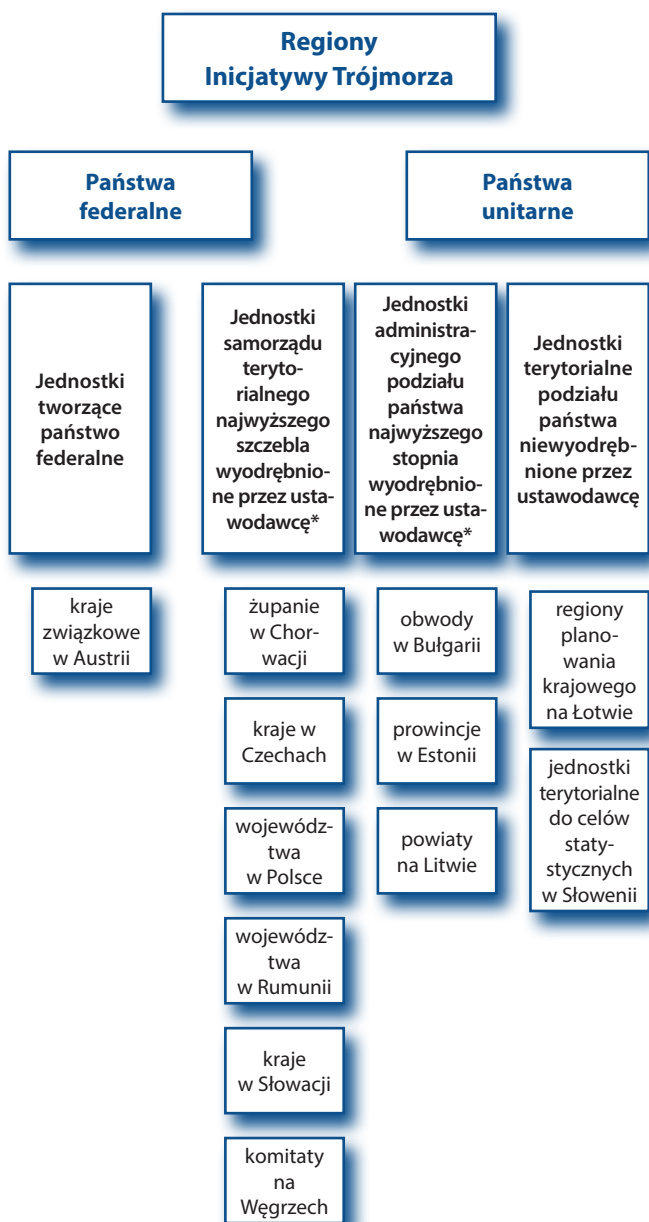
Regiony Inicjatywy Trójmorza

Państwa federalne

Państwa unitarne

Jednostki tworzące państwo federalne

Jednostki samorządu terytorialnego najwyższego szczebla wyodrębnione przez ustawodawcę*

Jednostki administracyjnego podziału państwa najwyższego stopnia wyodrębnione przez ustawodawcę*

Jednostki terytorialne podziału państwa niewyodrębnione przez ustawodawcę

kraje związkowe w Austrii

żupanie w Chorwacji

kraje w Czechach

województwa w Polsce

województwa w Rumunii

kraje w Słowacji

komitaty na Węgrzech

obwody w Bułgarii

prowincje w Estonii

powiaty na Litwie

regiony planowania krajowego na Łotwie

jednostki terytorialne do celów statystycznych w Słowenii